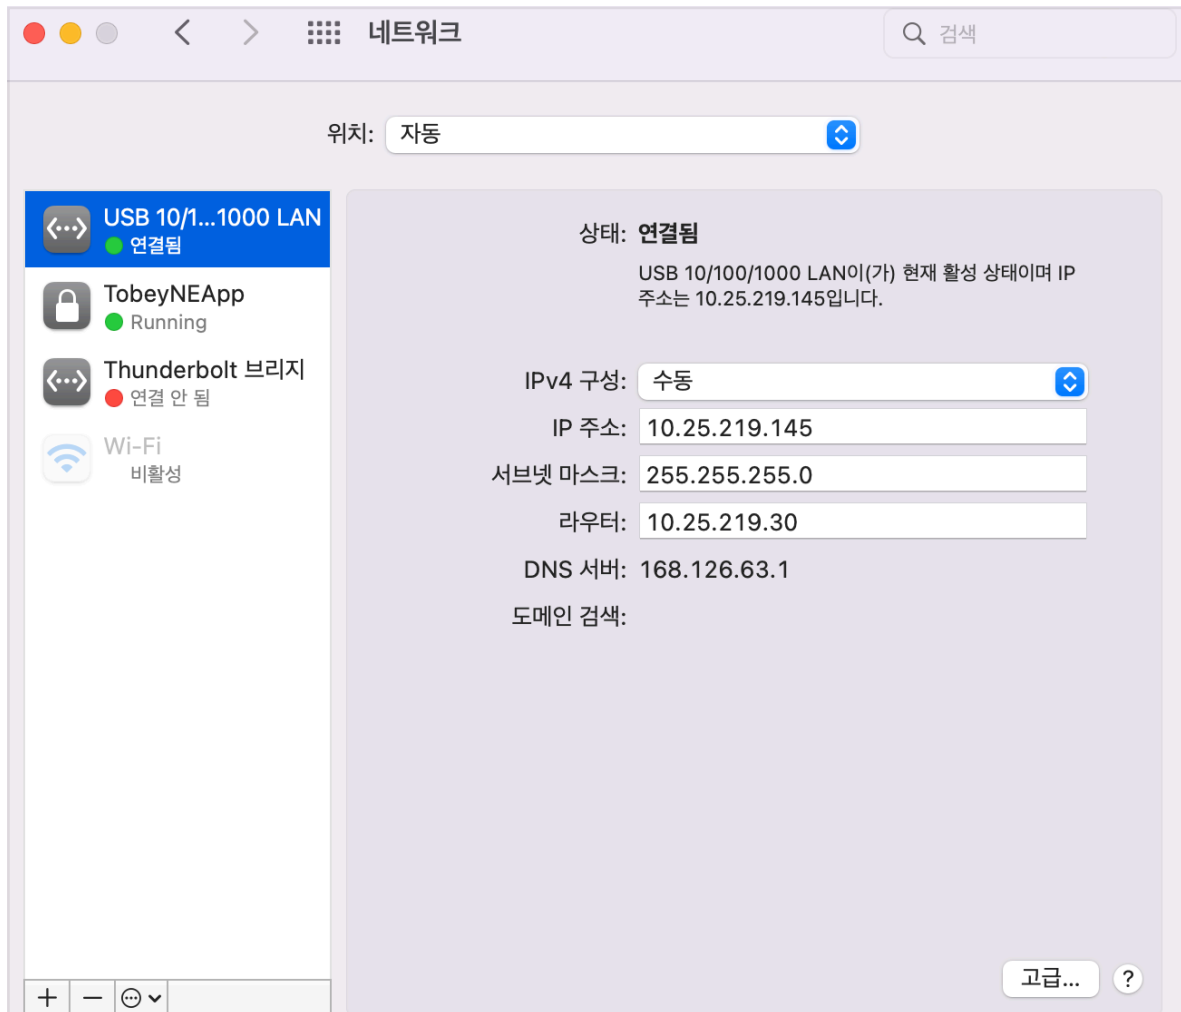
네트워크

검색

위치: 자동

USB 10/1...1000 LAN
연결됨

TobeyNEApp
Running

Thunderbolt 브리지
연결 안 됨

Wi-Fi
비활성

+ −

상태: 연결됨

USB 10/100/1000 LAN이(가) 현재 활성 상태이며 IP 주소는 10.25.219.145입니다.

IPv4 구성: 수동

IP 주소: 10.25.219.145

서브넷 마스크: 255.255.255.0

라우터: 10.25.219.30

DNS 서버: 168.126.63.1

도메인 검색:

고급...

?